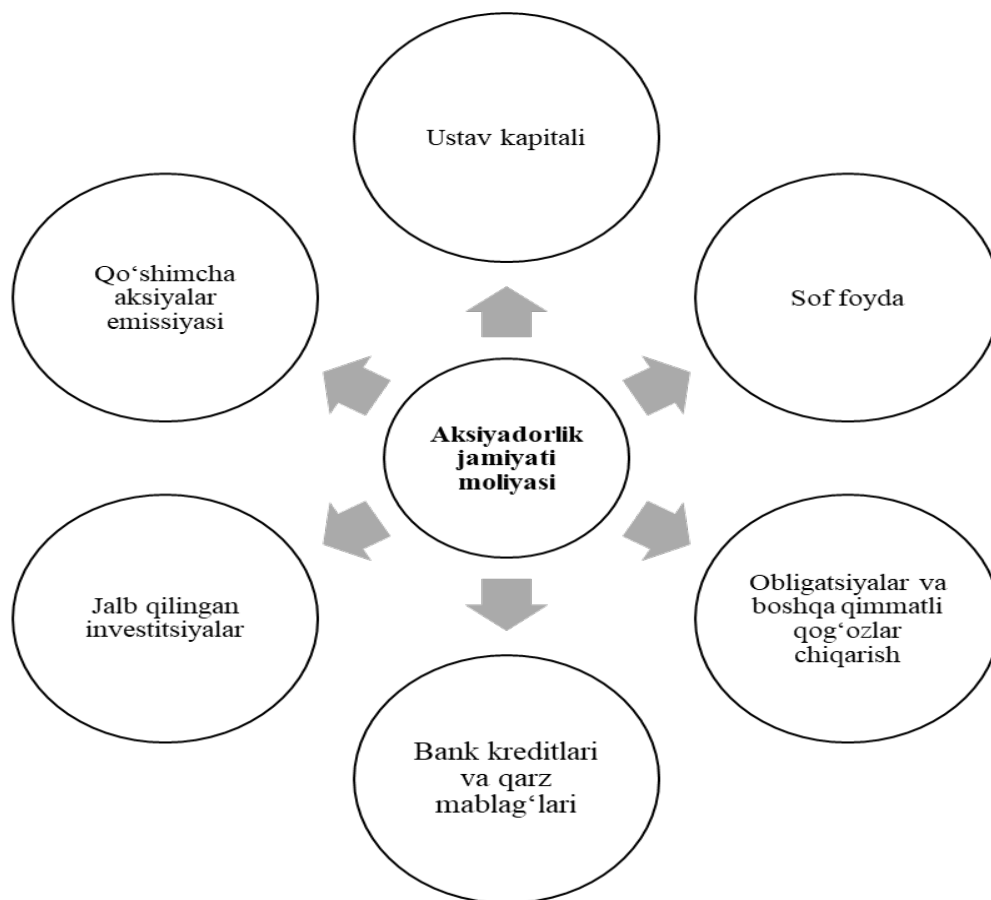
Aksiyadorlik jamiyati moliyasi

Ustav kapitali

Sof foyda

Obligatsiyalar va boshqa qimmatli qog‘ozlar chiqarish

Bank kreditlari va qarz mablag‘lari

Jalb qilingan investitsiyalar

Qo‘shimcha aksiyalar emissiyasi